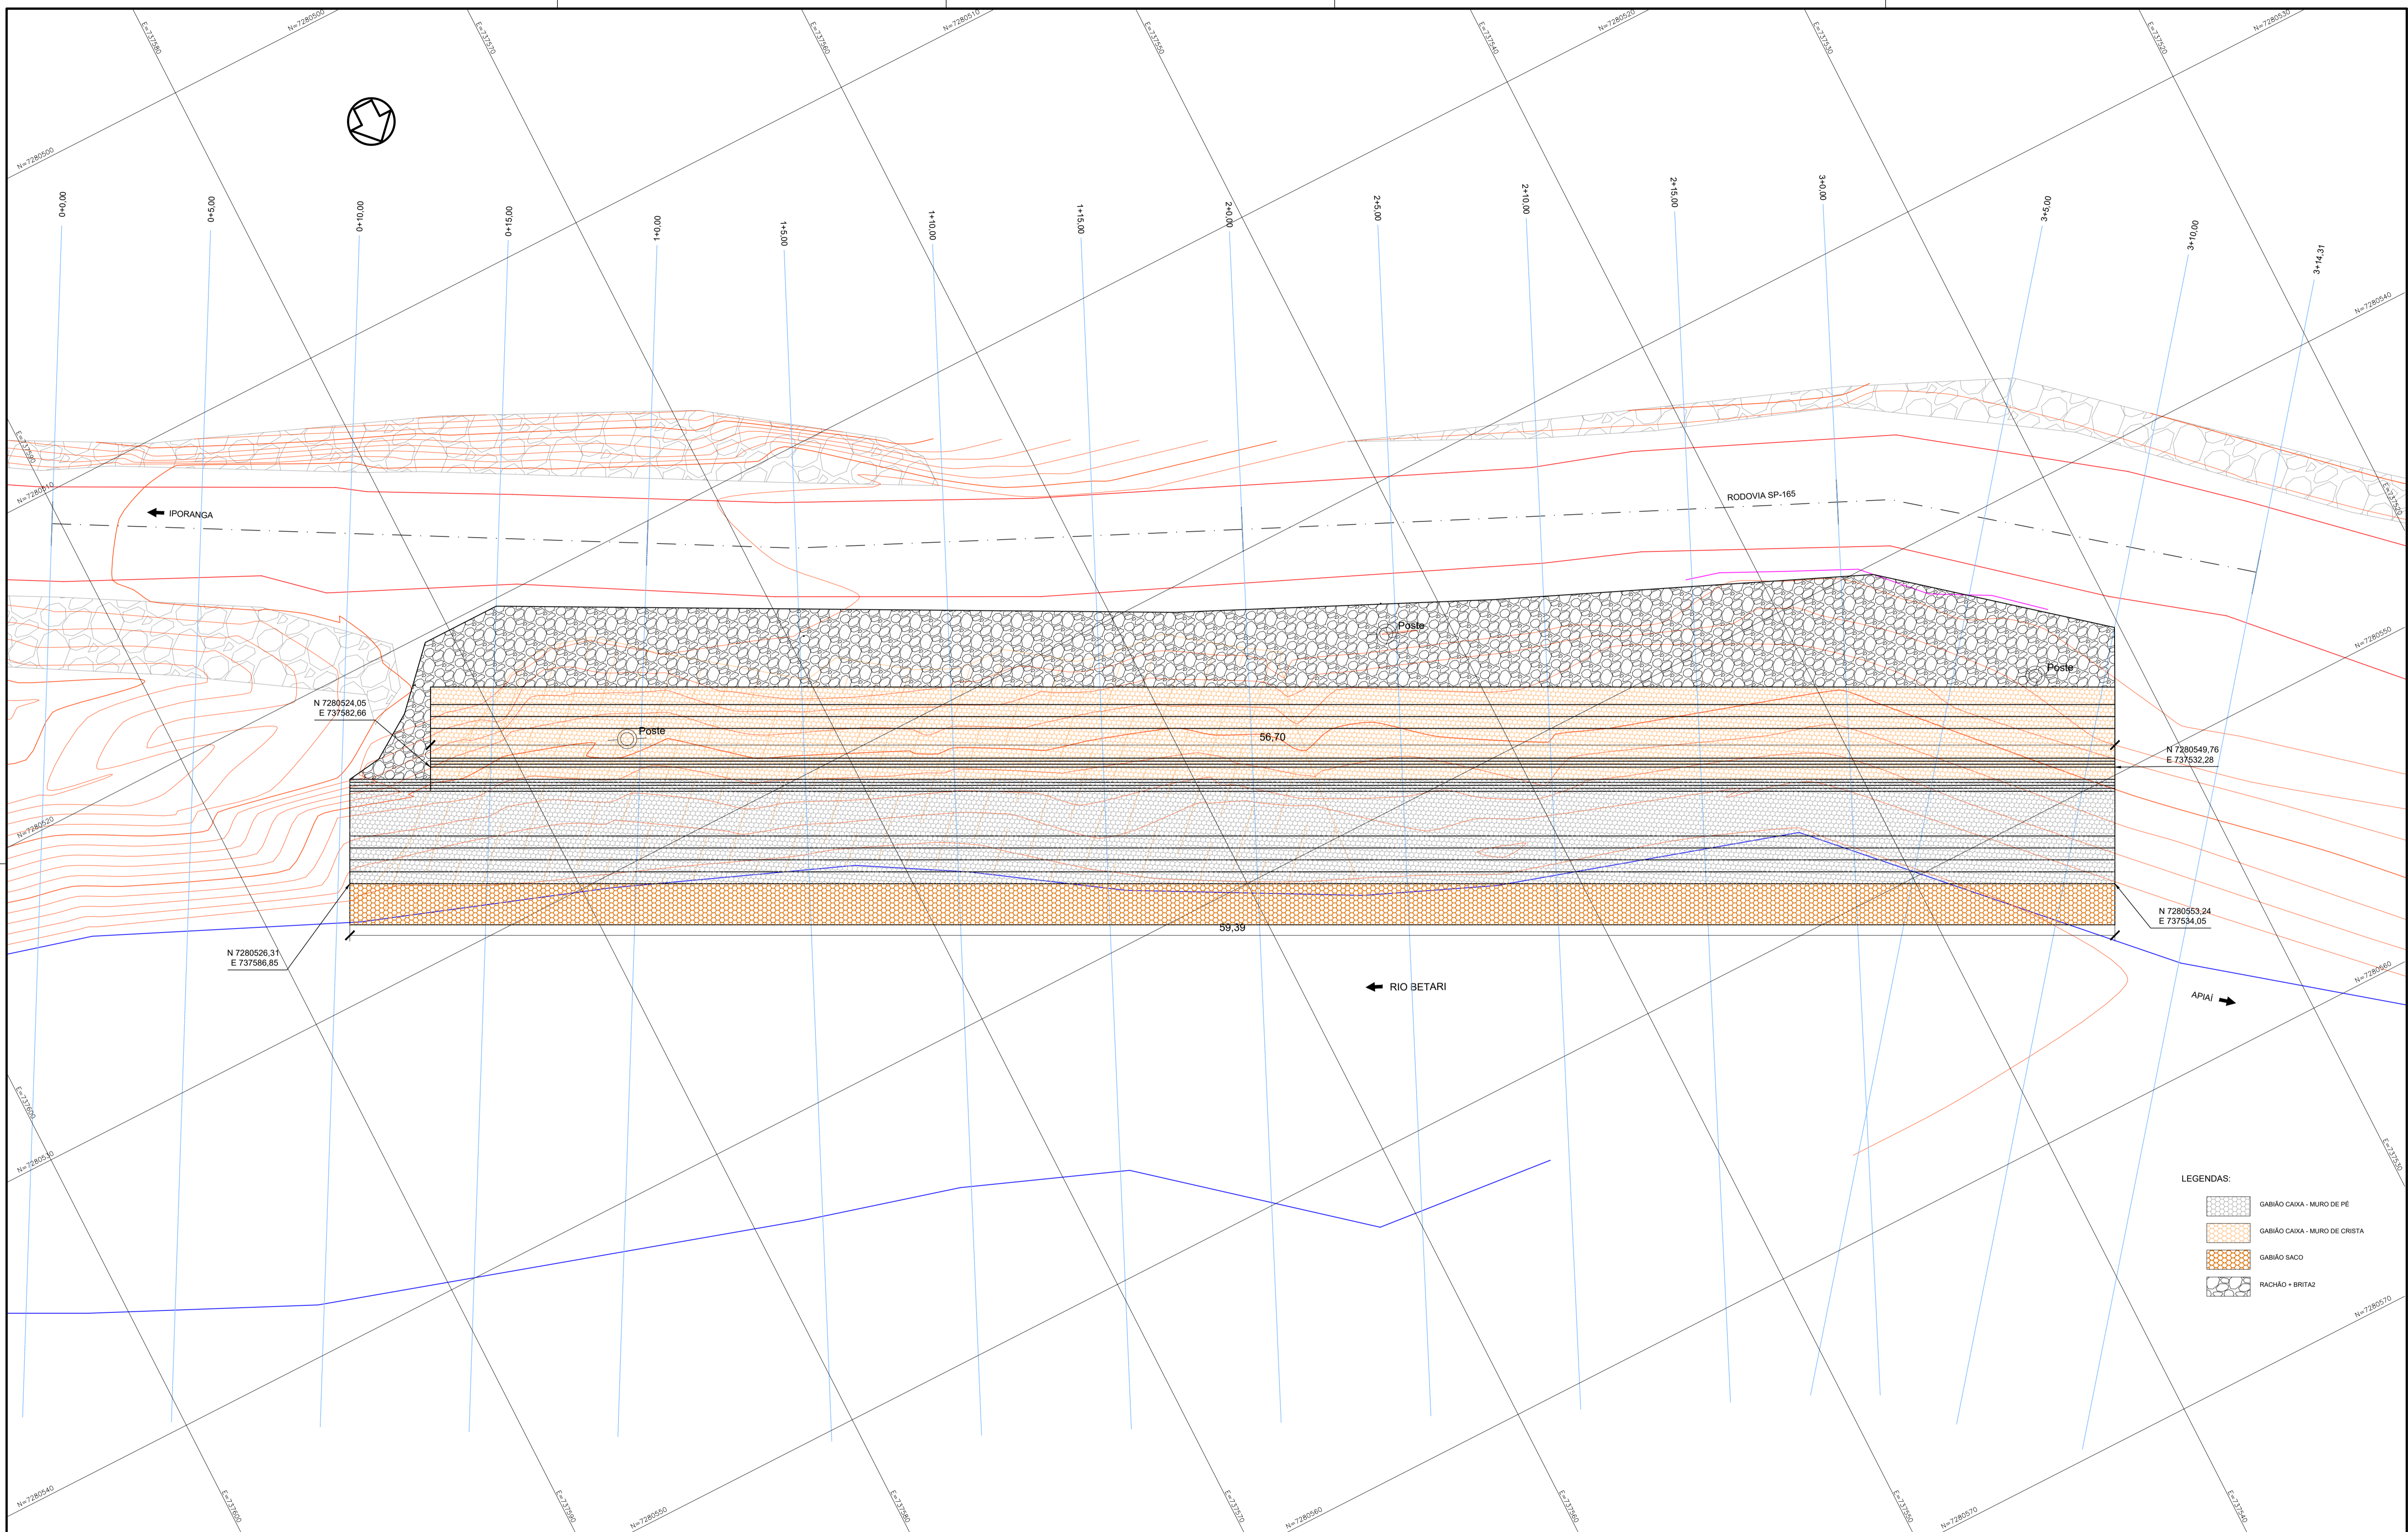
E=737580
N=7280500
E=737570
E=737560
N=7280510
E=737550
E=737540
N=7280520
E=737530
E=737520
N=7280530
N=7280500

0+0,00
0+5,00
0+10,00
0+15,00
1+0,00
1+5,00
1+10,00
1+15,00
2+0,00
2+5,00
2+10,00
2+15,00
3+0,00
3+5,00
3+10,00
3+14,31

N=7280540
E=737590
N=7280510
IPORANGA
RODOVIA SP-165
E=737520
Poste
Poste
N=7280550
N 7280524,05
E 737582,66
Poste
56,70
N 7280549,76
E 737532,28
N=7280520
N 7280553,24
E 737534,05
59,39
N 7280526,31
E 737586,85
RIO BETARI
APIAÍ
N=7280560
E=737600
N=7280530
E=737530
LEGENDAS:
GABIÃO CAIXA - MURO DE PÉ
GABIÃO CAIXA - MURO DE CRISTA
GABIÃO SACO
RACHÃO + BRITA2
N=7280570
N=7280540
E=737600
E=737590
N=7280550
E=737580
E=737570
N=7280560
E=737560
E=737550
N=7280570
E=737540